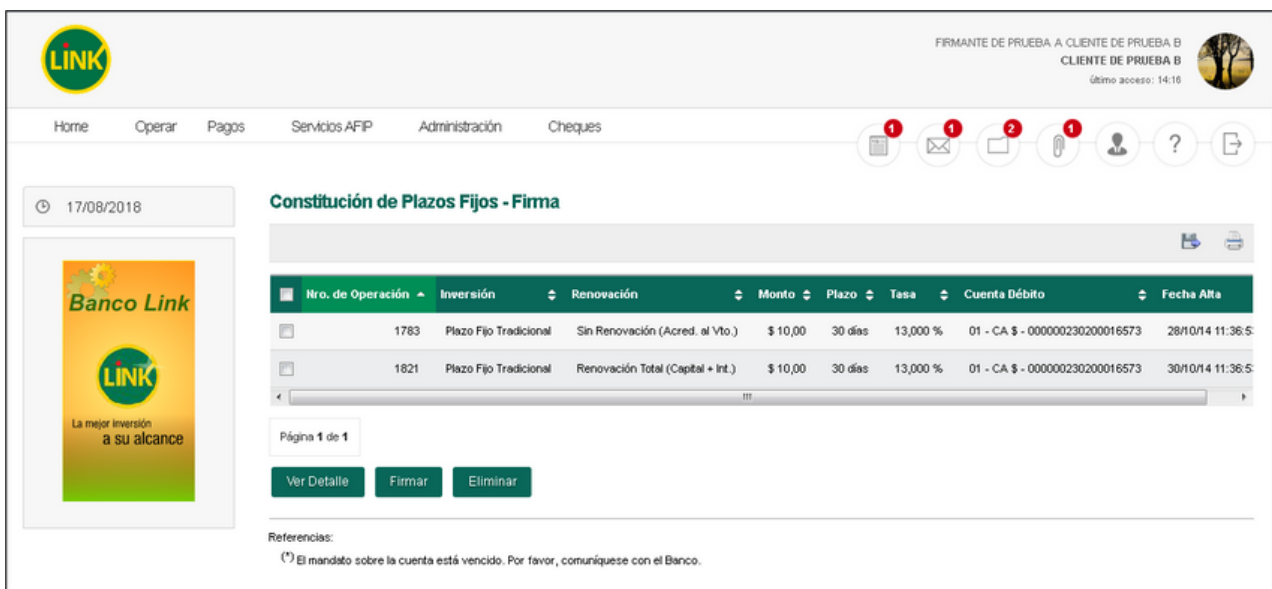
LINK

FIRMANTE DE PRUEBA A CLIENTE DE PRUEBA B
CLIENTE DE PRUEBA B
último acceso: 14:16

Home Operar Pagos Servicios AFIP Administración Cheques

1 1 2 1 ?

17/08/2018

Banco Link
LINK
La mejor inversión a su alcance

Constitución de Plazos Fijos - Firma

| | Nro. de Operación | Inversión | Renovación | Monto | Plazo | Tasa | Cuenta Débito | Fecha Alta |
|---|---|---|---|---|---|---|---|---|
| | 1783 | Plazo Fijo Tradicional | Sin Renovación (Acred. al Vto.) | $ 10,00 | 30 días | 13,000 % | 01 - CA $ - 000000230200016573 | 28/10/14 11:36:5 |
| | 1821 | Plazo Fijo Tradicional | Renovación Total (Capital + Int.) | $ 10,00 | 30 días | 13,000 % | 01 - CA $ - 000000230200016573 | 30/10/14 11:36:5 |

Página 1 de 1

Ver Detalle Firmar Eliminar

Referencias:
(*) El mandato sobre la cuenta está vencido. Por favor, comuníquese con el Banco.